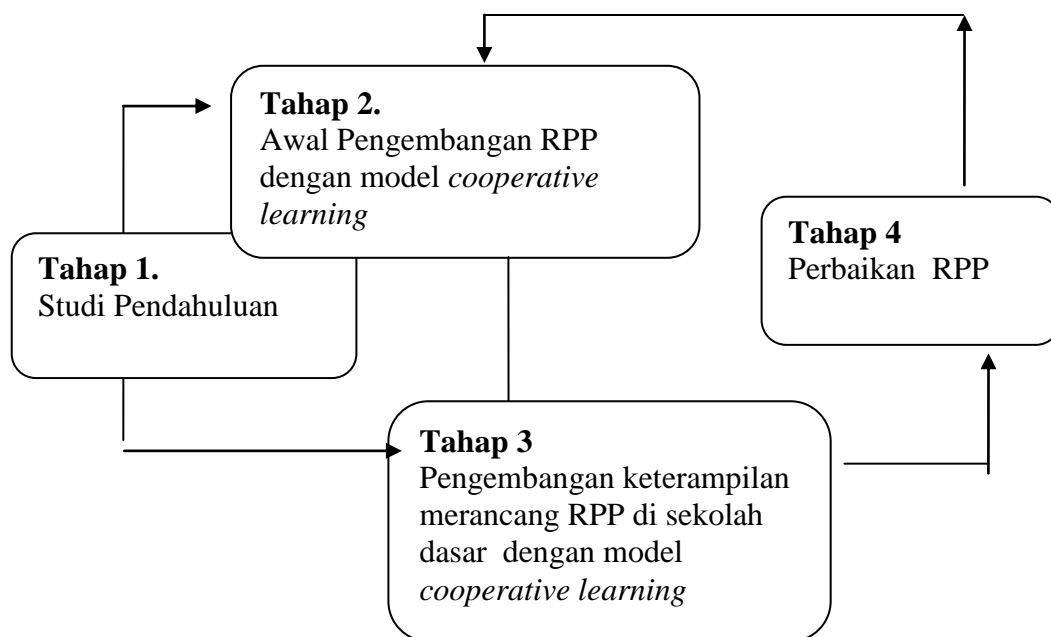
**Tahap 2.**
Awal Pengembangan RPP dengan model *cooperative learning*

**Tahap 1.**
Studi Pendahuluan

**Tahap 4**
Perbaikan RPP

**Tahap 3**
Pengembangan keterampilan merancang RPP di sekolah dasar dengan model *cooperative learning*